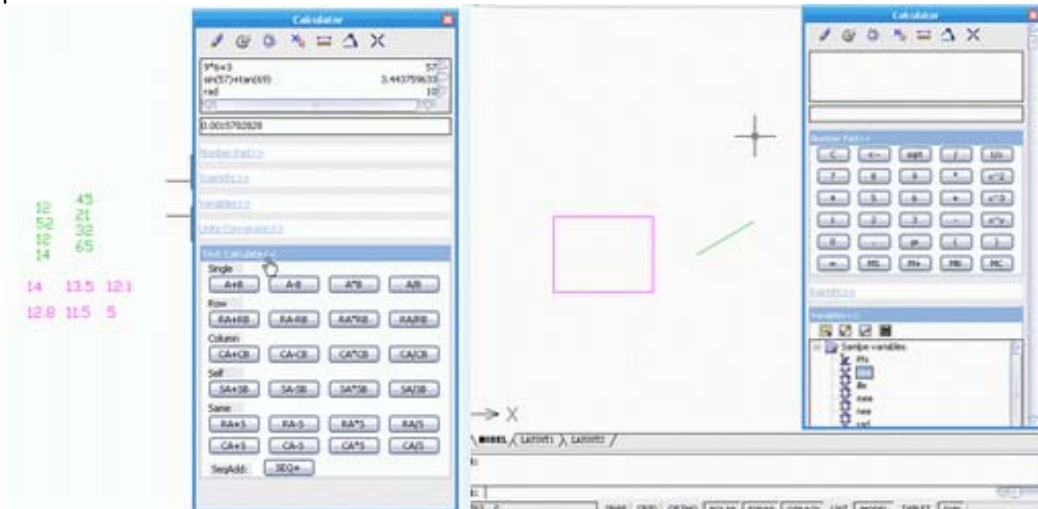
12 52 12 14

45 21 32 65

14 13.5 12.1

12.8 11.5 5

Calculator

9*6+3 57
sin(57)+tan(69) 3.443759633
rad 10

0.001570828

Number Pad<<

Scientific<<

Variables<<

Units Conversion<<

Text Calculator<<

Single

A+B A-B A*B A/B

Row

RA+RB RA-RB RA*RB RA/RB

Column

CA+CB CA-CB CA*CB CA/CB

Self

SA+SB SA-SB SA*SB SA/SB

Same

RA+S RA-S RA*S RA/S

CA+S CA-S CA*S CA/S

SeqAdd: SEQ+

Calculator

Number Pad<<

C <-- sqrt / 1/x

7 8 9 * x^2

4 5 6 + x^3

1 2 3 - x^y

0 . pi ( )

= MS M+ MR MC

Scientific<<

Variables<<

Sample variables

X

MODEL LAYOUT1 LAYOUT2